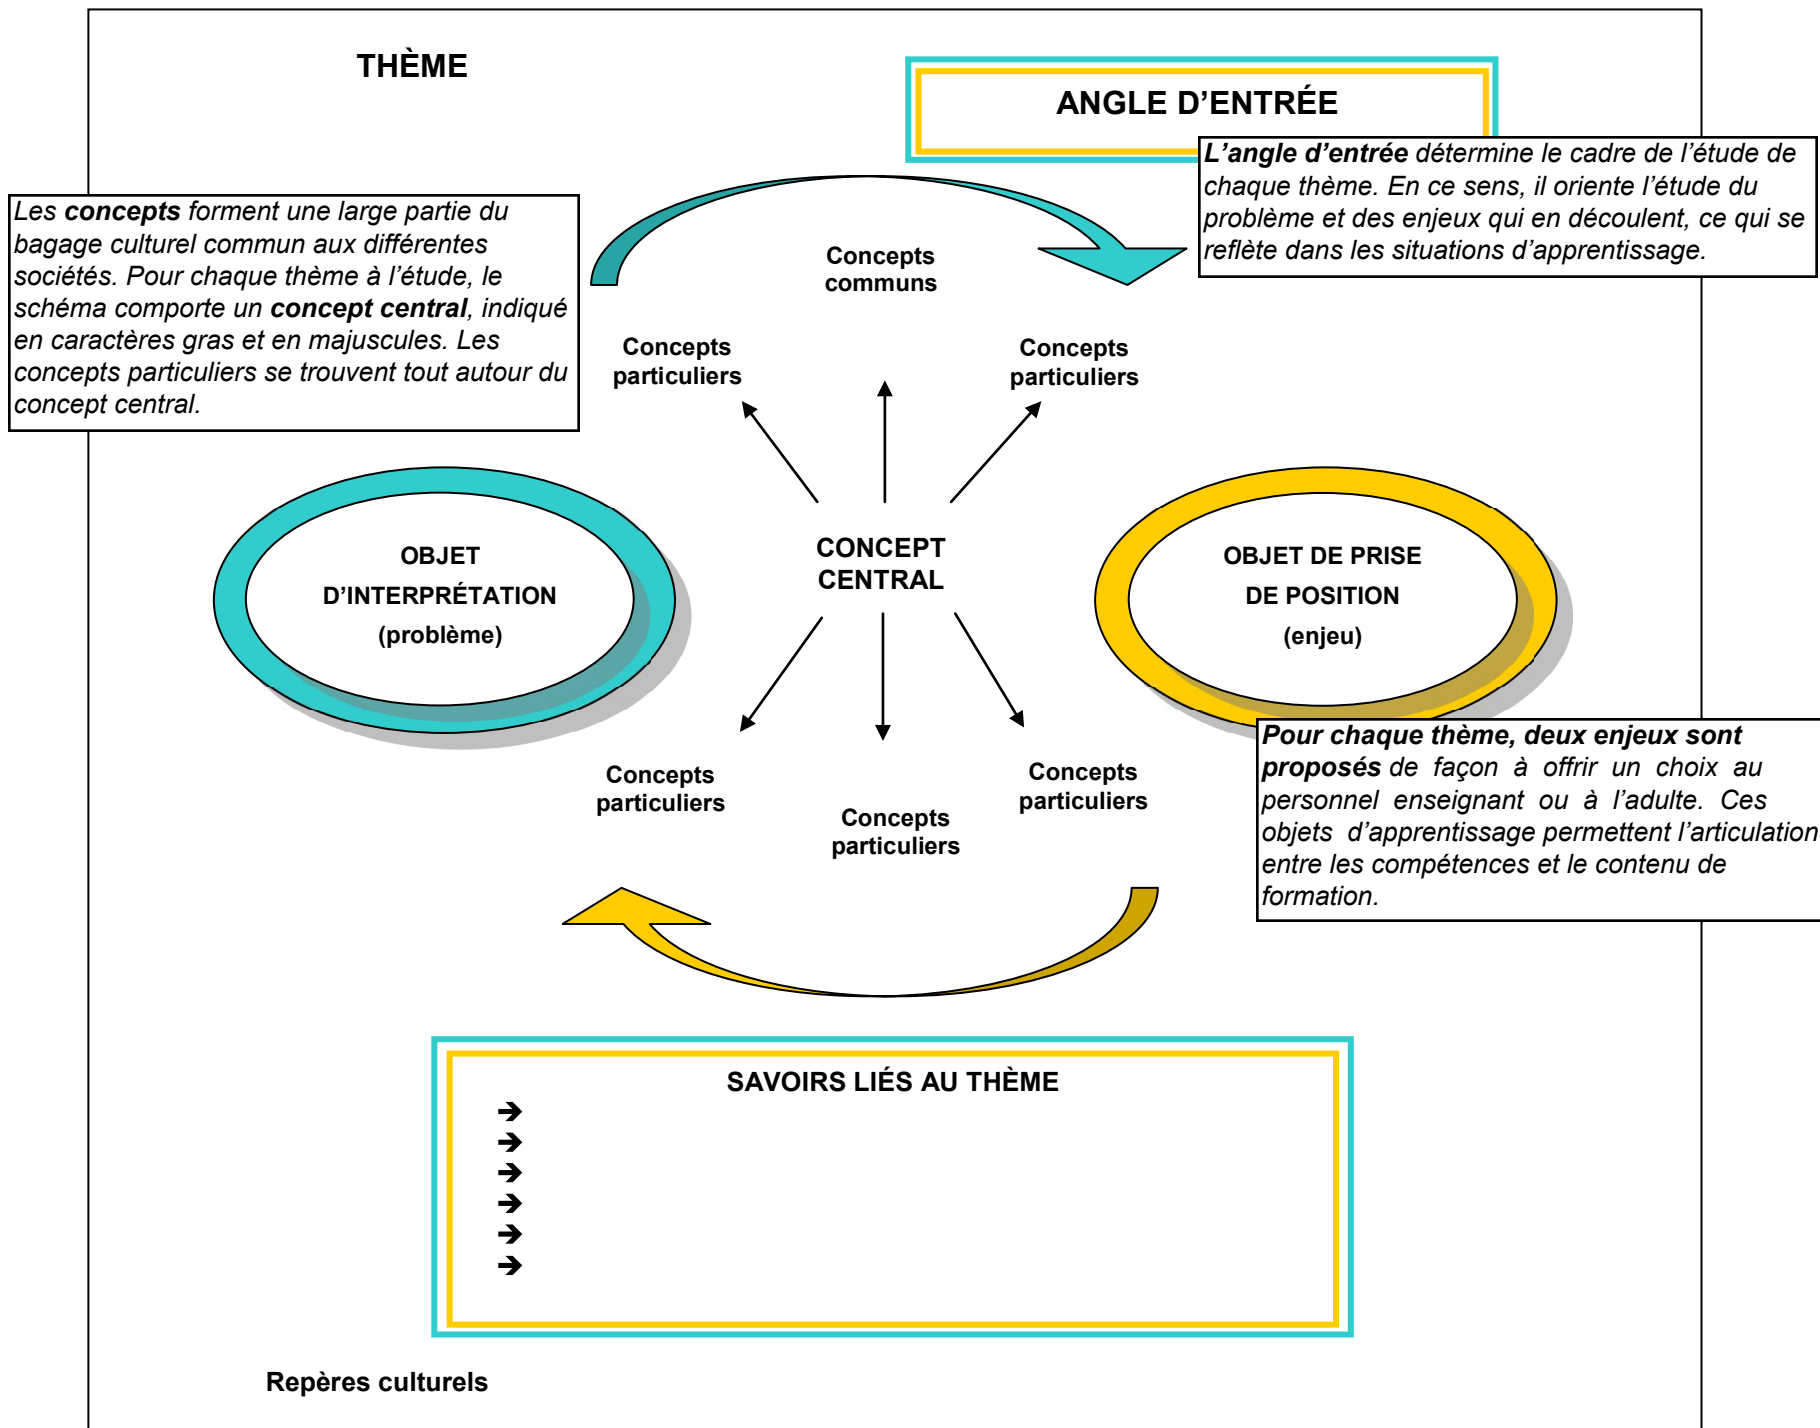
THÈME

ANGLE D'ENTRÉE

*L'angle d'entrée* détermine le cadre de l'étude de chaque thème. En ce sens, il oriente l'étude du problème et des enjeux qui en découlent, ce qui se reflète dans les situations d'apprentissage.

Les **concepts** forment une large partie du bagage culturel commun aux différentes sociétés. Pour chaque thème à l'étude, le schéma comporte un **concept central**, indiqué en caractères gras et en majuscules. Les concepts particuliers se trouvent tout autour du concept central.

Concepts communs

Concepts particuliers

Concepts particuliers

OBJET D'INTERPRÉTATION (problème)

CONCEPT CENTRAL

OBJET DE PRISE DE POSITION (enjeu)

Pour chaque thème, deux enjeux sont proposés de façon à offrir un choix au personnel enseignant ou à l'adulte. Ces objets d'apprentissage permettent l'articulation entre les compétences et le contenu de formation.

Concepts particuliers

Concepts particuliers

Concepts particuliers

SAVOIRS LIÉS AU THÈME
➔
➔
➔
➔
➔
➔

Repères culturels